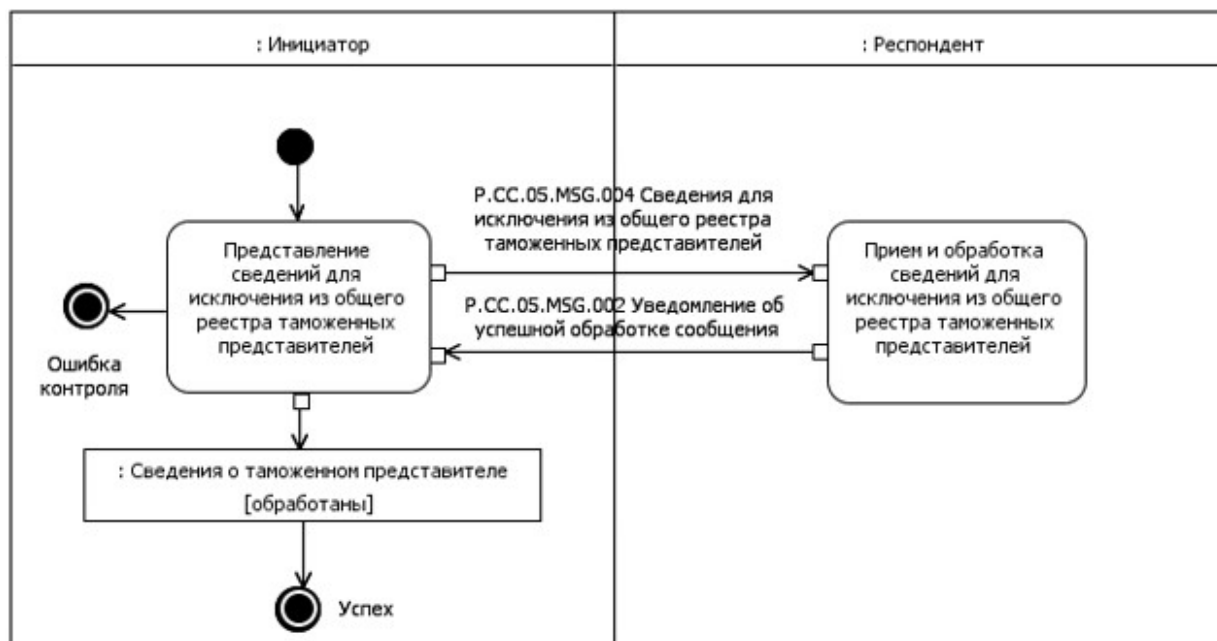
: Инициатор

: Респондент

Представление сведений для исключения из общего реестра таможенных представителей

P.CC.05.MSG.004 Сведения для исключения из общего реестра таможенных представителей

Прием и обработка сведений для исключения из общего реестра таможенных представителей

P.CC.05.MSG.002 Уведомление об успешной обработке сообщения

Ошибка контроля

: Сведения о таможенном представителе [обработаны]

Успех